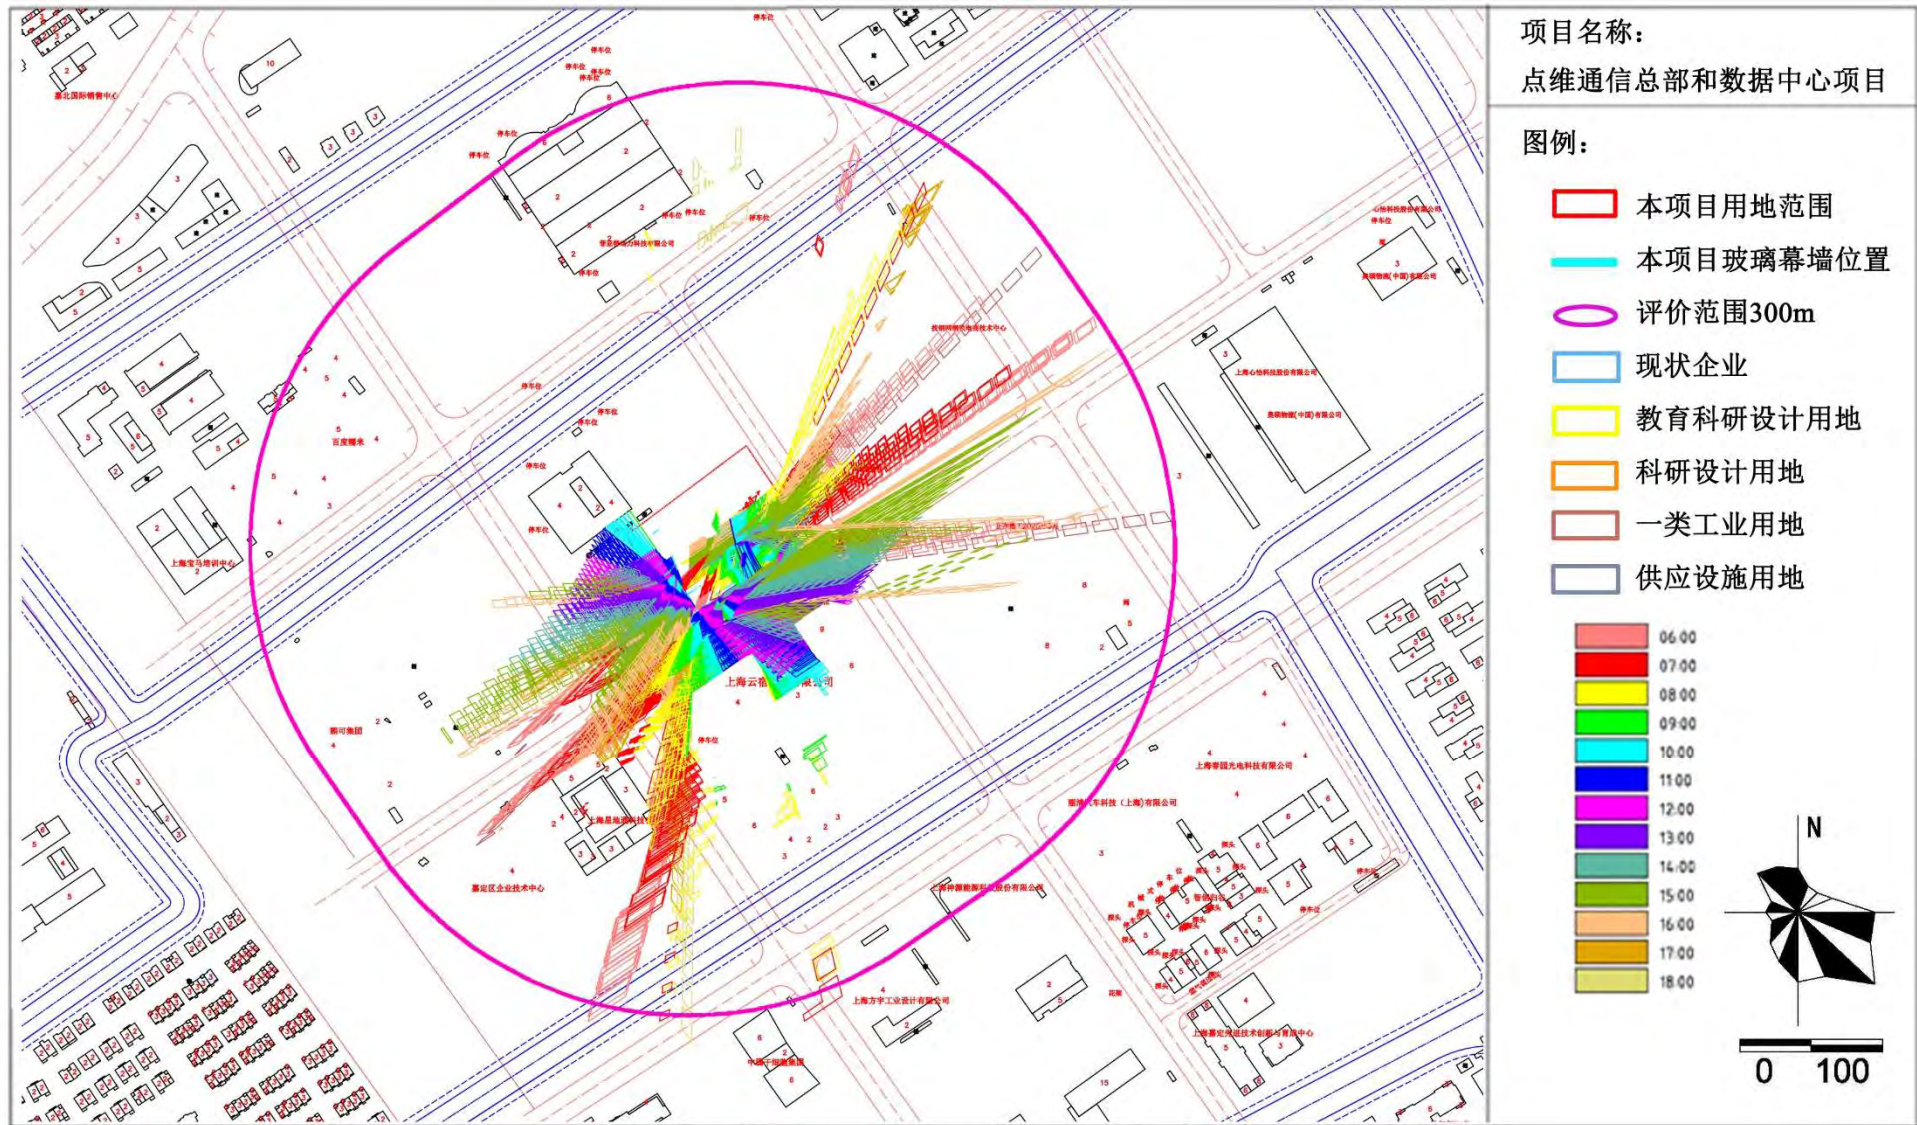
项目名称：
点维通信总部和数据中心项目

图例：

本项目用地范围

本项目玻璃幕墙位置

评价范围300m

现状企业

教育科研设计用地

科研设计用地

一类工业用地

供应设施用地

06:00
07:00
08:00
09:00
10:00
11:00
12:00
13:00
14:00
15:00
16:00
17:00
18:00

N

0 100

嘉北国际销售中心
百度糯米
上海宝马培训中心
上海云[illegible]限公司
上海心怡科技股份有限公司
上海誉园光电科技有限公司
嘉定区企业技术中心
上海方宇工业设计有限公司
上海嘉定先进技术创新与育成中心
停车位